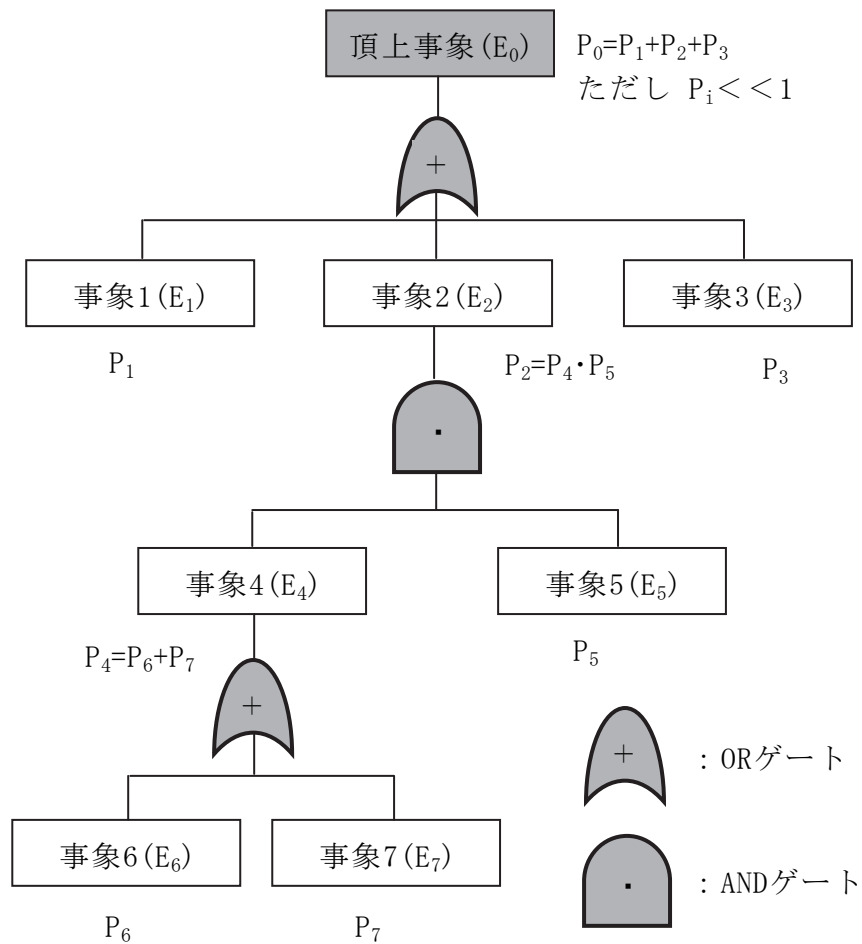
頂上事象($E_0$)

$P_0=P_1+P_2+P_3$
ただし $P_i<<1$

+

事象1($E_1$)

事象2($E_2$)

事象3($E_3$)

$P_1$

$P_2=P_4 \cdot P_5$

$P_3$

·

事象4($E_4$)

事象5($E_5$)

$P_4=P_6+P_7$

$P_5$

+

+ ：ORゲート

事象6($E_6$)

事象7($E_7$)

· ：ANDゲート

$P_6$

$P_7$